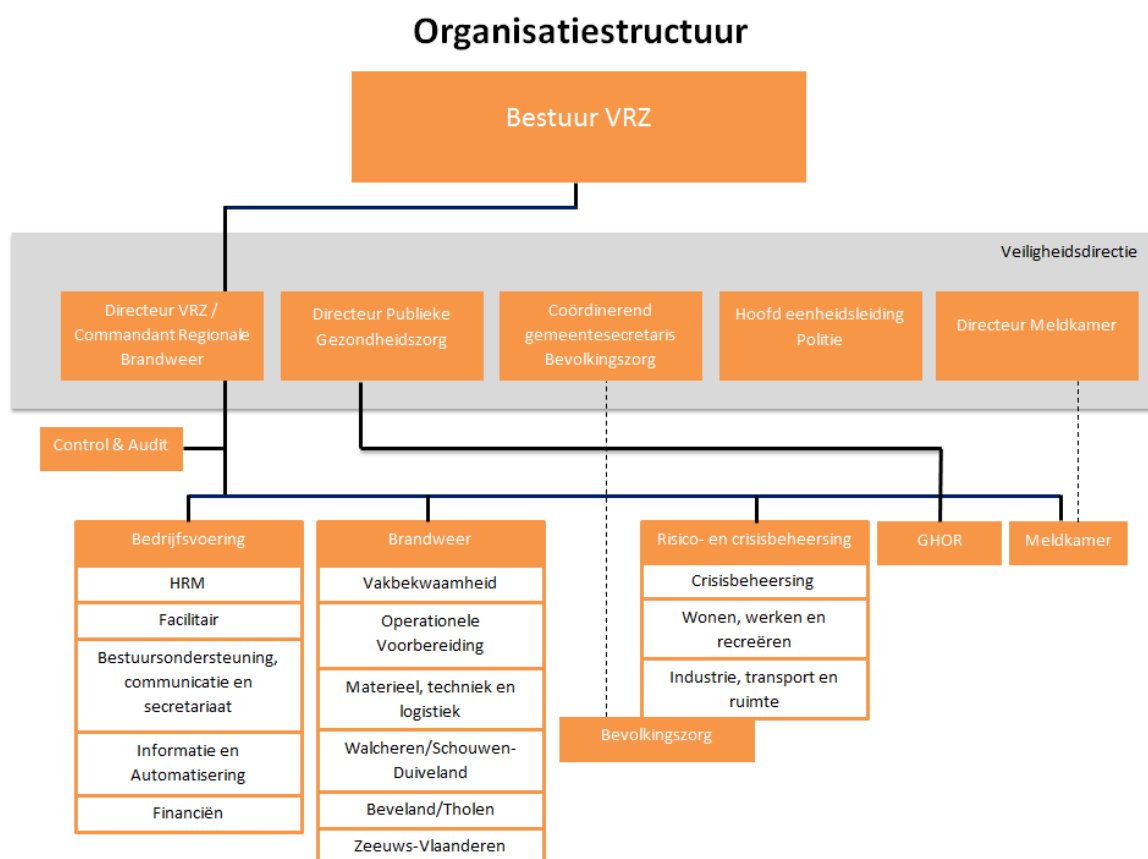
Organisatiestructuur

Bestuur VRZ

Veiligheidsdirectie

Directeur VRZ / Commandant Regionale Brandweer

Directeur Publieke Gezondheidszorg

Coördinerend gemeentesecretaris Bevolkingszorg

Hoofd eenheidsleiding Politie

Directeur Meldkamer

Control & Audit

Bedrijfsvoering

HRM

Facilitair

Bestuursondersteuning, communicatie en secretariaat

Informatie en Automatisering

Financiën

Brandweer

Vakbekwaamheid

Operationele Voorbereiding

Materieel, techniek en logistiek

Walcheren/Schouwen-Duiveland

Beveland/Tholen

Zeeuws-Vlaanderen

Risico- en crisisbeheersing

Crisisbeheersing

Wonen, werken en recreëren

Industrie, transport en ruimte

Bevolkingszorg

GHOR

Meldkamer